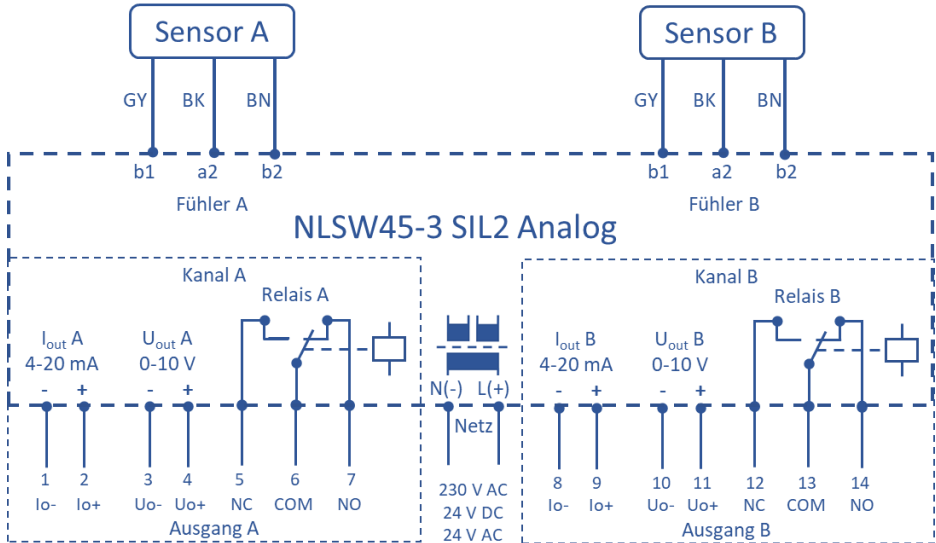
Sensor A

GY BK BN

b1 a2 b2

Fühler A

Sensor B

GY BK BN

b1 a2 b2

Fühler B

NLSW45-3 SIL2 Analog

Kanal A

Relais A

$I_{out}$ A
4-20 mA
- +

$U_{out}$ A
0-10 V
- +

1 Io-
2 Io+
3 Uo-
4 Uo+
5 NC
6 COM
7 NO

Ausgang A

N(-) L(+)

Netz

230 V AC
24 V DC
24 V AC

Kanal B

Relais B

$I_{out}$ B
4-20 mA
- +

$U_{out}$ B
0-10 V
- +

8 Io-
9 Io+
10 Uo-
11 Uo+
12 NC
13 COM
14 NO

Ausgang B